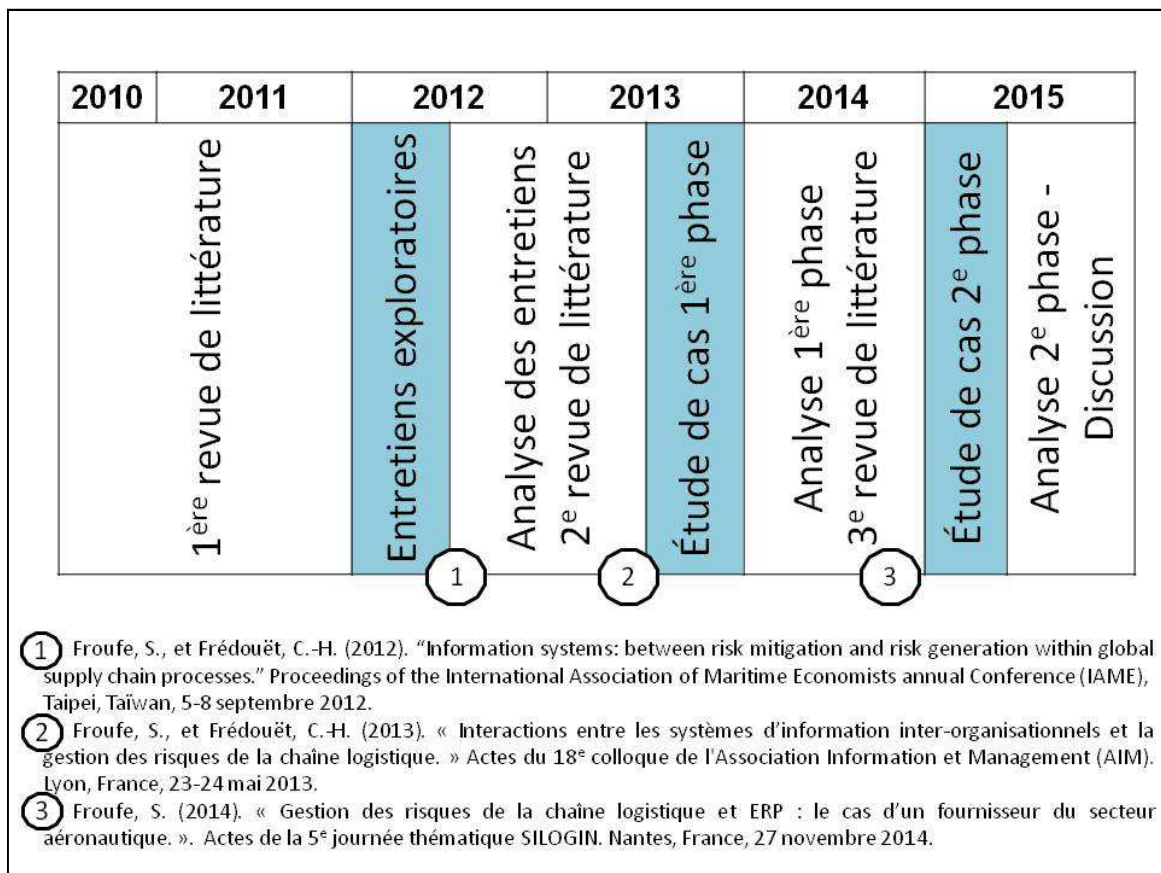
| 2010 | 2011 | 2012 | 2013 | 2014 | 2015 |
|---|---|---|---|---|---|

1$^{ère}$ revue de littérature

Entretiens exploratoires

Analyse des entretiens
2$^{e}$ revue de littérature

Étude de cas 1$^{ère}$ phase

Analyse 1$^{ère}$ phase
3$^{e}$ revue de littérature

Étude de cas 2$^{e}$ phase

Analyse 2$^{e}$ phase - Discussion

1

2

3

1 Froufe, S., et Frédouët, C.-H. (2012). "Information systems: between risk mitigation and risk generation within global supply chain processes." Proceedings of the International Association of Maritime Economists annual Conference (IAME), Taipei, Taïwan, 5-8 septembre 2012.

2 Froufe, S., et Frédouët, C.-H. (2013). « Interactions entre les systèmes d'information inter-organisationnels et la gestion des risques de la chaîne logistique. » Actes du 18$^{e}$ colloque de l'Association Information et Management (AIM). Lyon, France, 23-24 mai 2013.

3 Froufe, S. (2014). « Gestion des risques de la chaîne logistique et ERP : le cas d'un fournisseur du secteur aéronautique. ». Actes de la 5$^{e}$ journée thématique SILOGIN. Nantes, France, 27 novembre 2014.